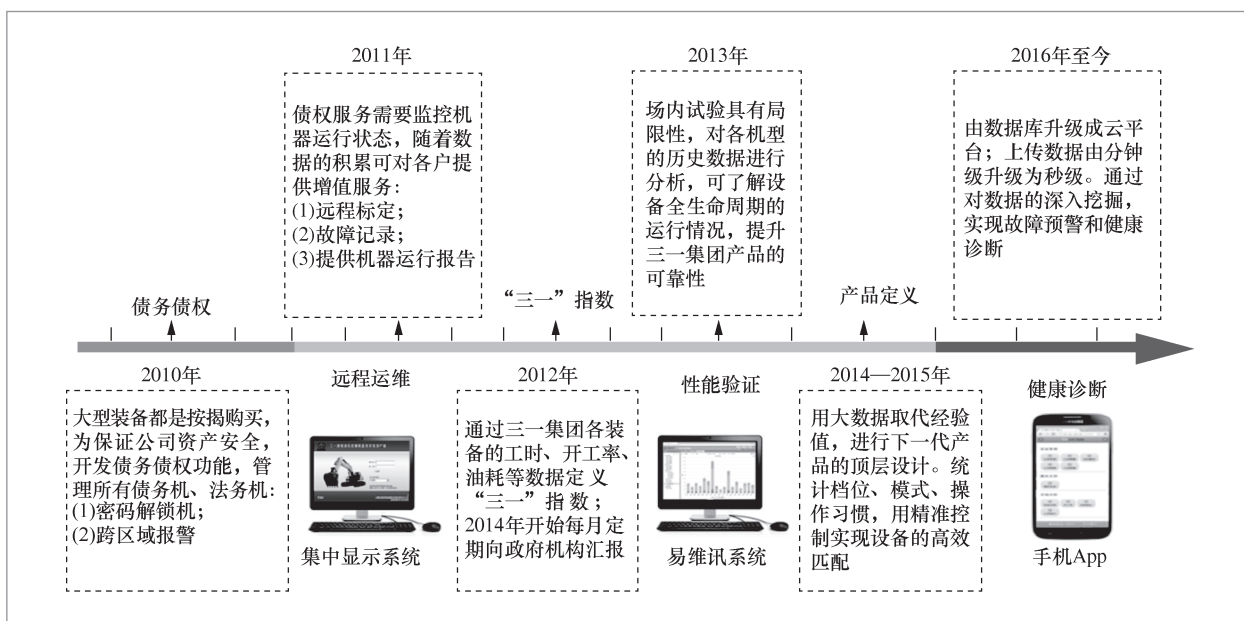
2011年

债权服务需要监控机器运行状态，随着数据的积累可对各户提供增值服务：
(1)远程标定；
(2)故障记录；
(3)提供机器运行报告

2013年

场内试验具有局限性，对各机型的历史数据进行分析，可了解设备全生命周期的运行情况，提升三一集团产品的可靠性

2016年至今

由数据库升级成云平台；上传数据由分钟级升级为秒级。通过对数据的深入挖掘，实现故障预警和健康诊断

债务债权

“三一”指数

产品定义

2010年

大型装备都是按揭购买，为保证公司资产安全，开发债务债权功能，管理所有债务机、法务机：
(1)密码解锁机；
(2)跨区域报警

远程运维

集中显示系统

2012年

通过三一集团各装备的工时、开工率、油耗等数据定义“三一”指数；2014年开始每月定期向政府机构汇报

性能验证

易维讯系统

2014—2015年

用大数据取代经验值，进行下一代产品的顶层设计。统计档位、模式、操作习惯，用精准控制实现设备的高效匹配

健康诊断

手机App